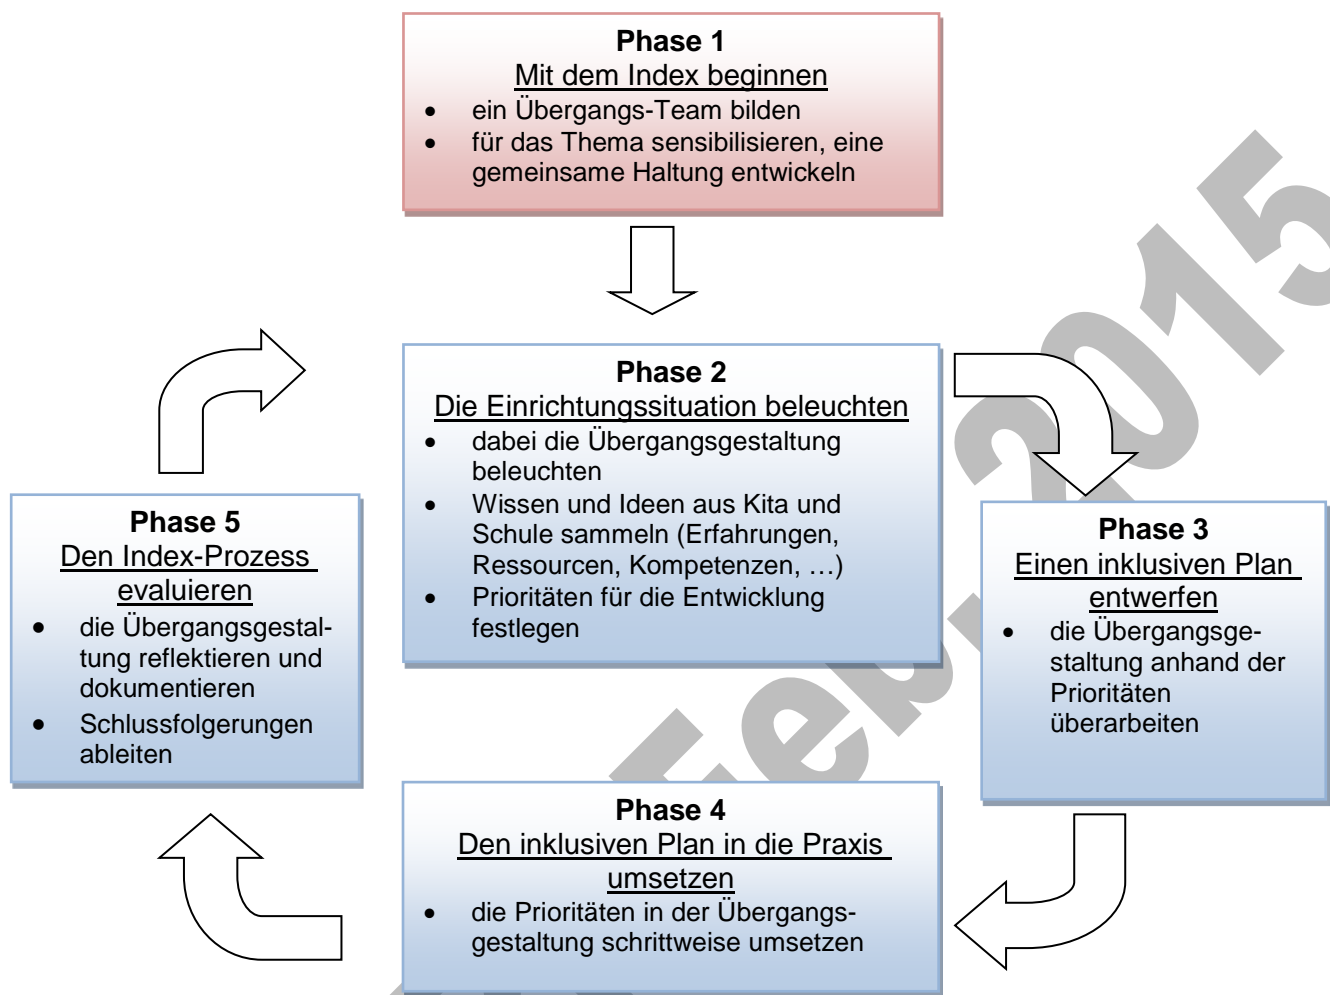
**Phase 1**
Mit dem Index beginnen
- ein Übergangs-Team bilden
- für das Thema sensibilisieren, eine gemeinsame Haltung entwickeln

**Phase 2**
Die Einrichtungssituation beleuchten
- dabei die Übergangsgestaltung beleuchten
- Wissen und Ideen aus Kita und Schule sammeln (Erfahrungen, Ressourcen, Kompetenzen, …)
- Prioritäten für die Entwicklung festlegen

**Phase 3**
Einen inklusiven Plan entwerfen
- die Übergangsgestaltung anhand der Prioritäten überarbeiten

**Phase 4**
Den inklusiven Plan in die Praxis umsetzen
- die Prioritäten in der Übergangsgestaltung schrittweise umsetzen

**Phase 5**
Den Index-Prozess evaluieren
- die Übergangsgestaltung reflektieren und dokumentieren
- Schlussfolgerungen ableiten

Febr. 2015